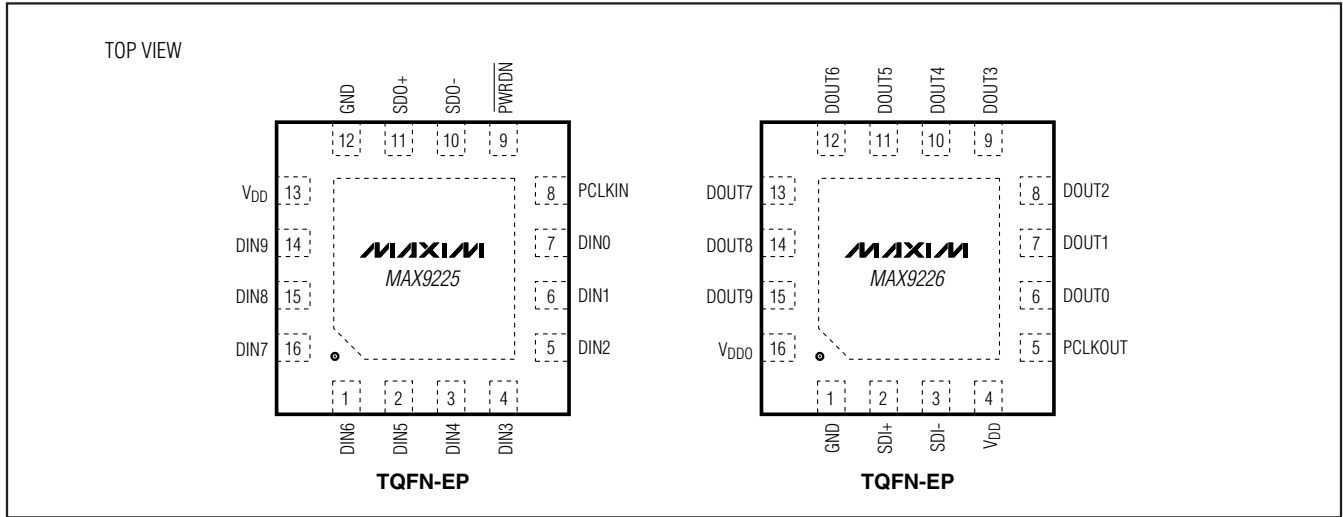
TOP VIEW

GND SDO+ SDO- $\overline{PWRDN}$

12 11 10 9

$V_{DD}$ 13
DIN9 14
DIN8 15
DIN7 16

8 PCLKIN
7 DIN0
6 DIN1
5 DIN2

MAXIM
MAX9225

1 2 3 4

DIN6 DIN5 DIN4 DIN3

TQFN-EP

DOUT6 DOUT5 DOUT4 DOUT3

12 11 10 9

DOUT7 13
DOUT8 14
DOUT9 15
$V_{DDO}$ 16

8 DOUT2
7 DOUT1
6 DOUT0
5 PCLKOUT

MAXIM
MAX9226

1 2 3 4

GND SDI+ SDI- $V_{DD}$

TQFN-EP